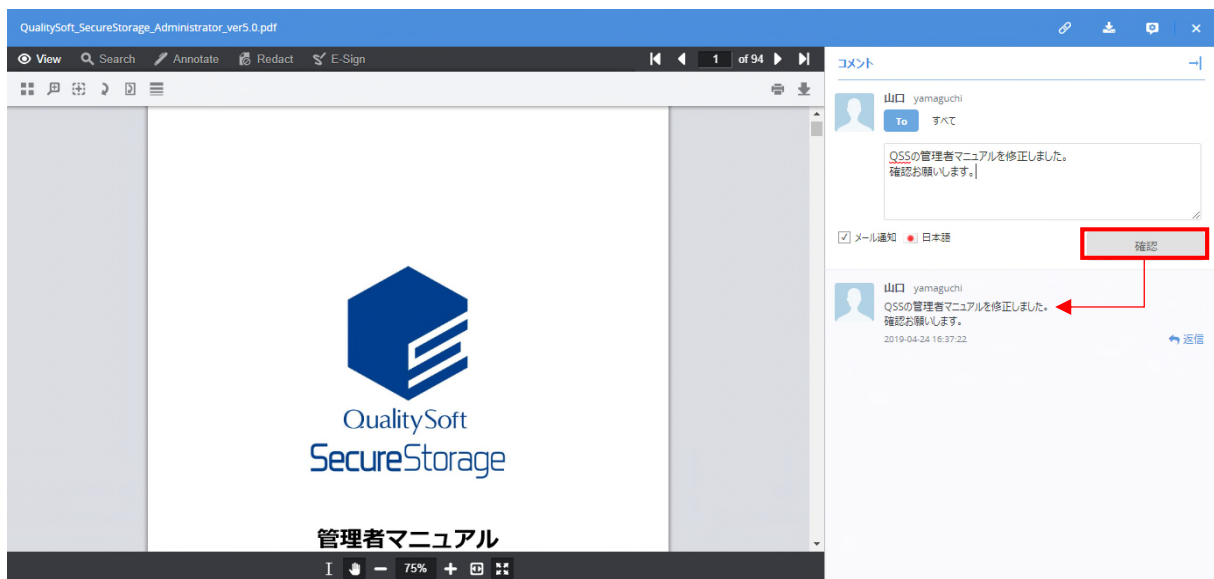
QualitySoft_SecureStorage_Administrator_ver5.0.pdf

View Search Annotate Redact E-Sign

1 of 94

QualitySoft
SecureStorage

管理者マニュアル

I 75%

コメント

山口 yamaguchi
To すべて

QSSの管理者マニュアルを修正しました。
確認お願いします。

メール通知 日本語

確認

山口 yamaguchi
QSSの管理者マニュアルを修正しました。
確認お願いします。
2019-04-24 16:37:22

返信